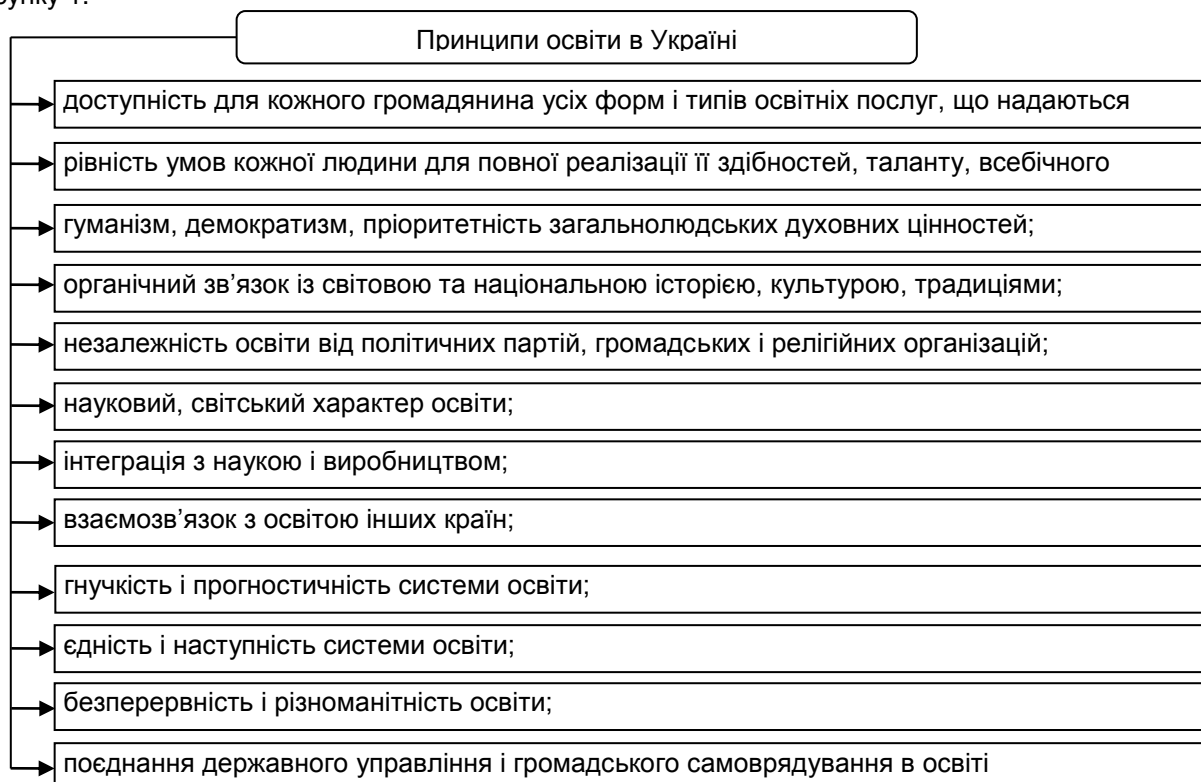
рунку 1.

Принципи освіти в Україні

доступність для кожного громадянина усіх форм і типів освітніх послуг, що надаються

рівність умов кожної людини для повної реалізації її здібностей, таланту, всебічного

гуманізм, демократизм, пріоритетність загальнолюдських духовних цінностей;

органічний зв’язок із світовою та національною історією, культурою, традиціями;

незалежність освіти від політичних партій, громадських і релігійних організацій;

науковий, світський характер освіти;

інтеграція з наукою і виробництвом;

взаємозв’язок з освітою інших країн;

гнучкість і прогностичність системи освіти;

єдність і наступність системи освіти;

безперервність і різноманітність освіти;

поєднання державного управління і громадського самоврядування в освіті